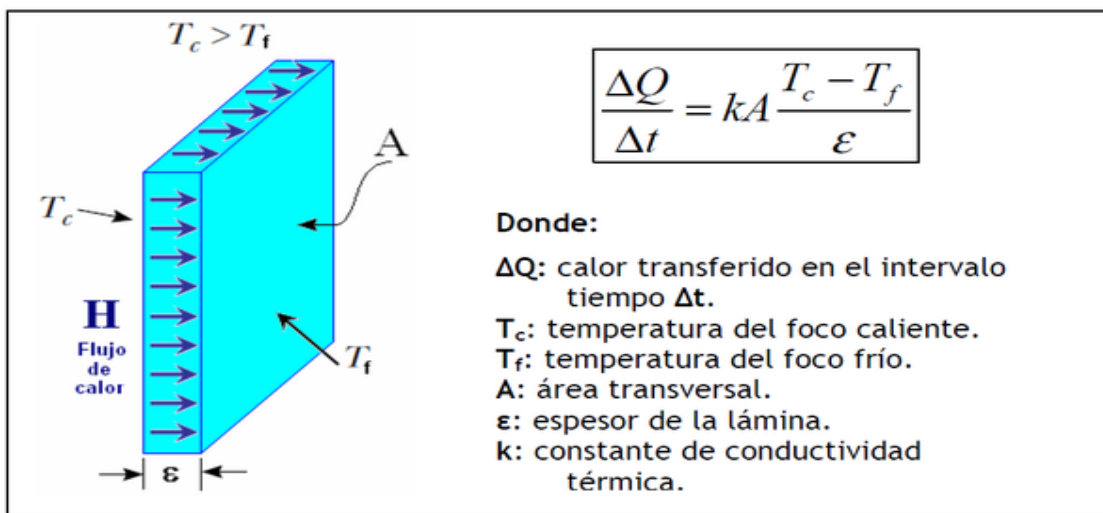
$T_c > T_f$

A

$T_c$

H
Flujo de calor

$T_f$

ε

$\frac{\Delta Q}{\Delta t} = kA\frac{T_c - T_f}{\varepsilon}$

Donde:

ΔQ: calor transferido en el intervalo tiempo Δt.
$T_c$: temperatura del foco caliente.
$T_f$: temperatura del foco frío.
A: área transversal.
ε: espesor de la lámina.
k: constante de conductividad térmica.